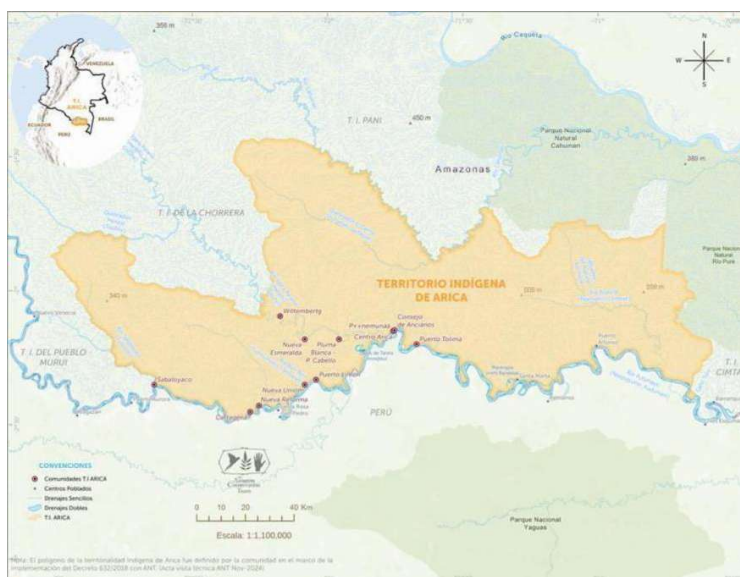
Río Caquetá

N
W E
S

VENEZUELA
T.I. ARICA
ECUADOR
BRASIL
PERÚ

300 m

T. I. PANI

450 m

Parque Nacional Natural Cahuinarí

Amazonas

350 m

T. I. DE LA CHORRERA

Parque Nacional Natural Río Puré

340 m

TERRITORIO INDÍGENA DE ARICA

Wittemberty

Pt·inemunaá

Consejo de Ancianos

Centro Arica

Nueva Esmeralda

Puerto Tolima

Pluma Blanca P. Cabello

T. I. DEL PUEBLO MURUI

T. I. CIMTA

Puerto Ezequiel

Saballoyaco

Nueva Unión

Nueva Reforma

Cartagena

PERÚ

CONVENCIONES
Comunidades T.I ARICA
Centros Poblados
Drenajes Sencillos
Drenajes Dobles
T.I. ARICA

0 10 20 40 Km
Escala: 1:1,100,000

Parque Nacional Yaguas

Nota: El polígono de la territorialidad indígena de Arica fue definido por la comunidad en el marco de la implementación del Decreto 632/2018 con ANT. (Acta visita técnica ANT Nov. 2024).